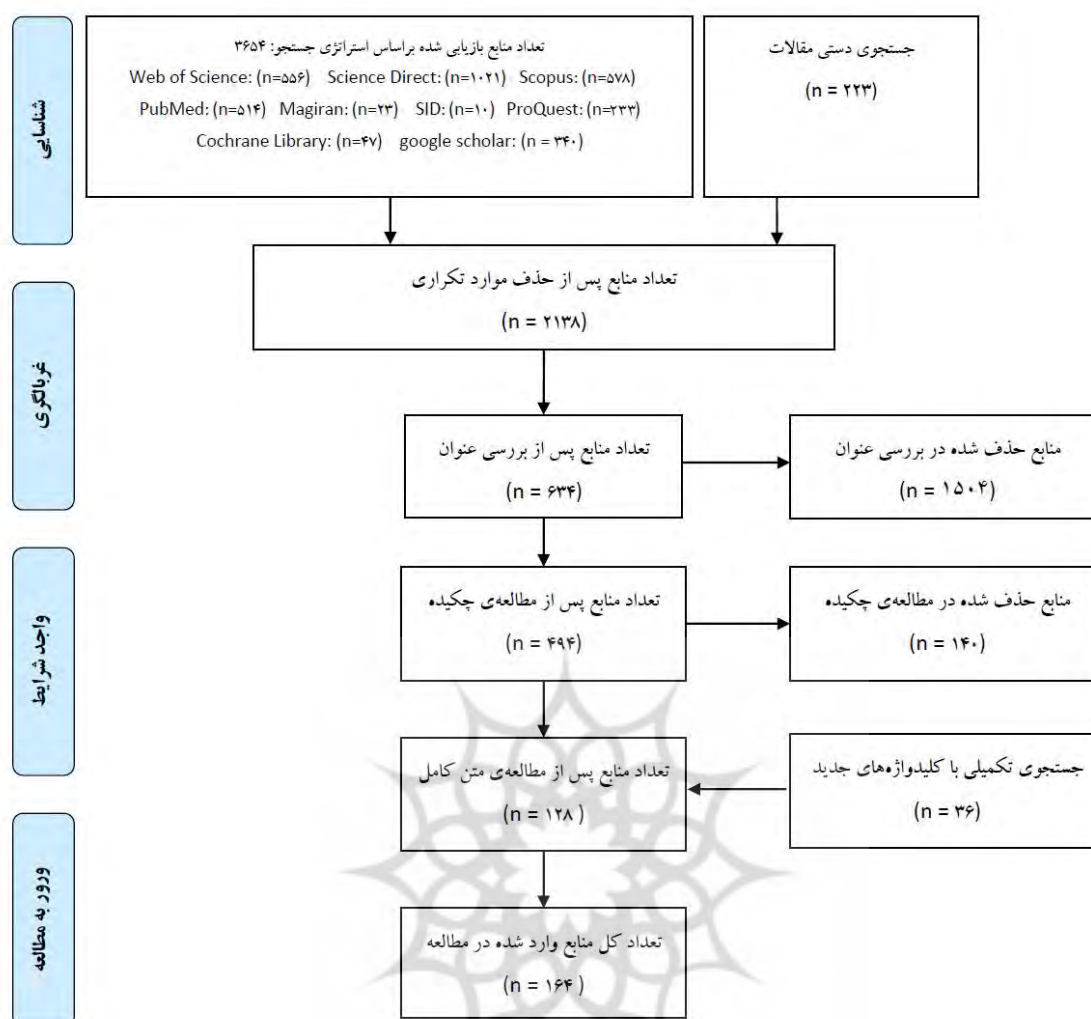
شناسایی

تعداد منابع بازیابی شده براساس استراتژی جستجو: ۳۶۵۴
Web of Science: (n=۵۵۶) Science Direct: (n=۱۰۲۱) Scopus: (n=۵۷۸)
PubMed: (n=۵۱۴) Magiran: (n=۲۳) SID: (n=۱۰) ProQuest: (n=۲۳۳)
Cochrane Library: (n=۴۷) google scholar: (n = ۳۴۰)

جستجوی دستی مقالات
(n = ۲۲۳)

غربالگری

تعداد منابع پس از حذف موارد تکراری
(n = ۲۱۳۸)

تعداد منابع پس از بررسی عنوان
(n = ۶۳۴)

منابع حذف شده در بررسی عنوان
(n = ۱۵۰۴)

واجد شرایط

تعداد منابع پس از مطالعه‌ی چکیده
(n = ۴۹۴)

منابع حذف شده در مطالعه‌ی چکیده
(n = ۱۴۰)

تعداد منابع پس از مطالعه‌ی متن کامل
(n = ۱۲۸ )

جستجوی تکمیلی با کلیدواژه‌های جدید
(n = ۳۶)

ورود به مطالعه

تعداد کل منابع وارد شده در مطالعه
(n = ۱۶۴ )